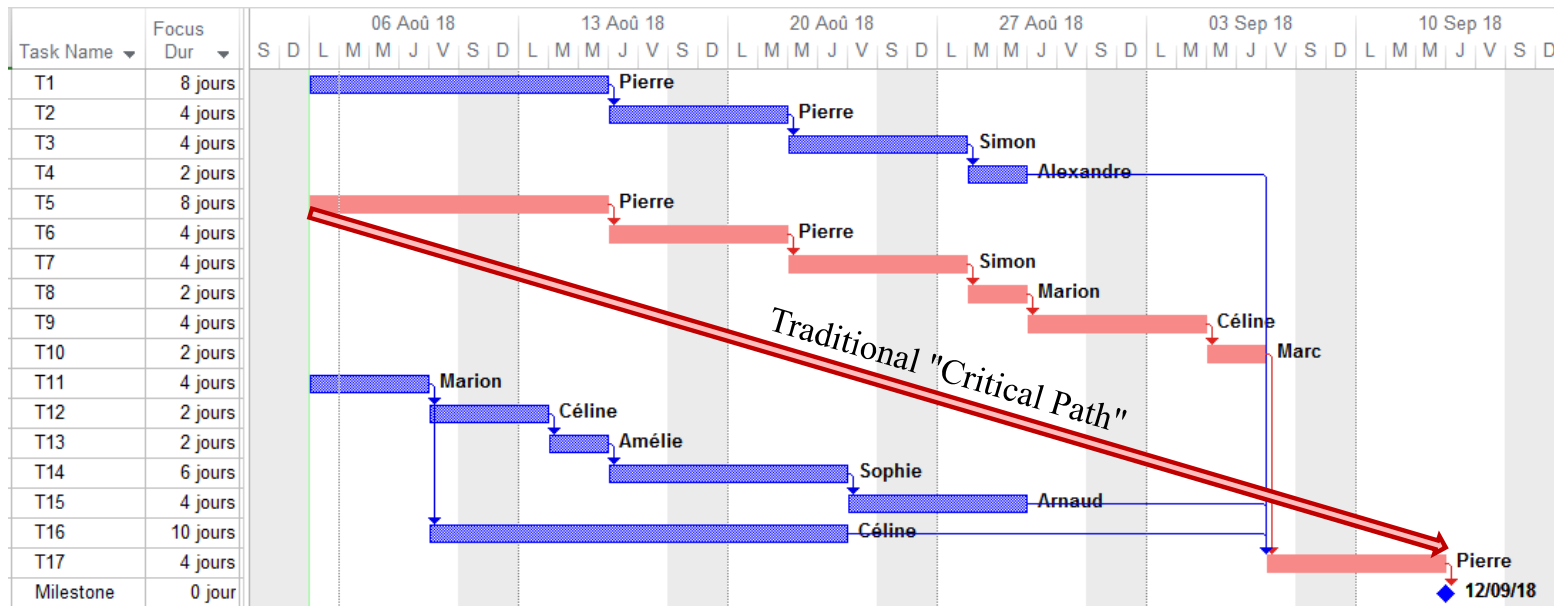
| Task Name | Focus Dur |
|---|---|
| T1 | 8 jours |
| T2 | 4 jours |
| T3 | 4 jours |
| T4 | 2 jours |
| T5 | 8 jours |
| T6 | 4 jours |
| T7 | 4 jours |
| T8 | 2 jours |
| T9 | 4 jours |
| T10 | 2 jours |
| T11 | 4 jours |
| T12 | 2 jours |
| T13 | 2 jours |
| T14 | 6 jours |
| T15 | 4 jours |
| T16 | 10 jours |
| T17 | 4 jours |
| Milestone | 0 jour |

06 Aoû 18 | 13 Aoû 18 | 20 Aoû 18 | 27 Aoû 18 | 03 Sep 18 | 10 Sep 18

S D L M M J V S D L M M J V S D L M M J V S D L M M J V S D L M M J V S D L M M J V S D

Pierre
Pierre
Simon
Alexandre
Pierre
Pierre
Simon
Marion
Céline
Marc
Marion
Céline
Amélie
Sophie
Arnaud
Céline
Pierre
12/09/18

Traditional "Critical Path"